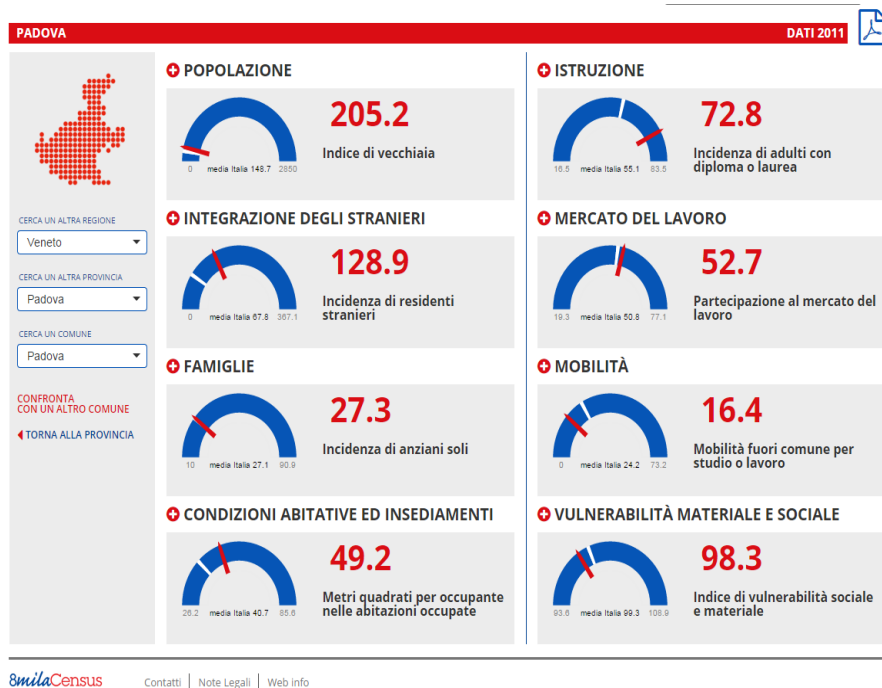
PADOVA

DATI 2011

CERCA UN ALTRA REGIONE

Veneto

CERCA UN ALTRA PROVINCIA

Padova

CERCA UN COMUNE

Padova

CONFRONTA CON UN ALTRO COMUNE

TORNA ALLA PROVINCIA

POPOLAZIONE

0 media Italia 148.7 2850

205.2

Indice di vecchiaia

ISTRUZIONE

16.5 media Italia 55.1 83.5

72.8

Incidenza di adulti con diploma o laurea

INTEGRAZIONE DEGLI STRANIERI

0 media Italia 67.8 367.1

128.9

Incidenza di residenti stranieri

MERCATO DEL LAVORO

19.3 media Italia 50.8 77.1

52.7

Partecipazione al mercato del lavoro

FAMIGLIE

10 media Italia 27.1 90.9

27.3

Incidenza di anziani soli

MOBILITÀ

0 media Italia 24.2 73.2

16.4

Mobilità fuori comune per studio o lavoro

CONDIZIONI ABITATIVE ED INSEDIAMENTI

26.2 media Italia 40.7 85.6

49.2

Metri quadrati per occupante nelle abitazioni occupate

VULNERABILITÀ MATERIALE E SOCIALE

93.6 media Italia 99.3 108.9

98.3

Indice di vulnerabilità sociale e materiale

8milaCensus

Contatti | Note Legali | Web info